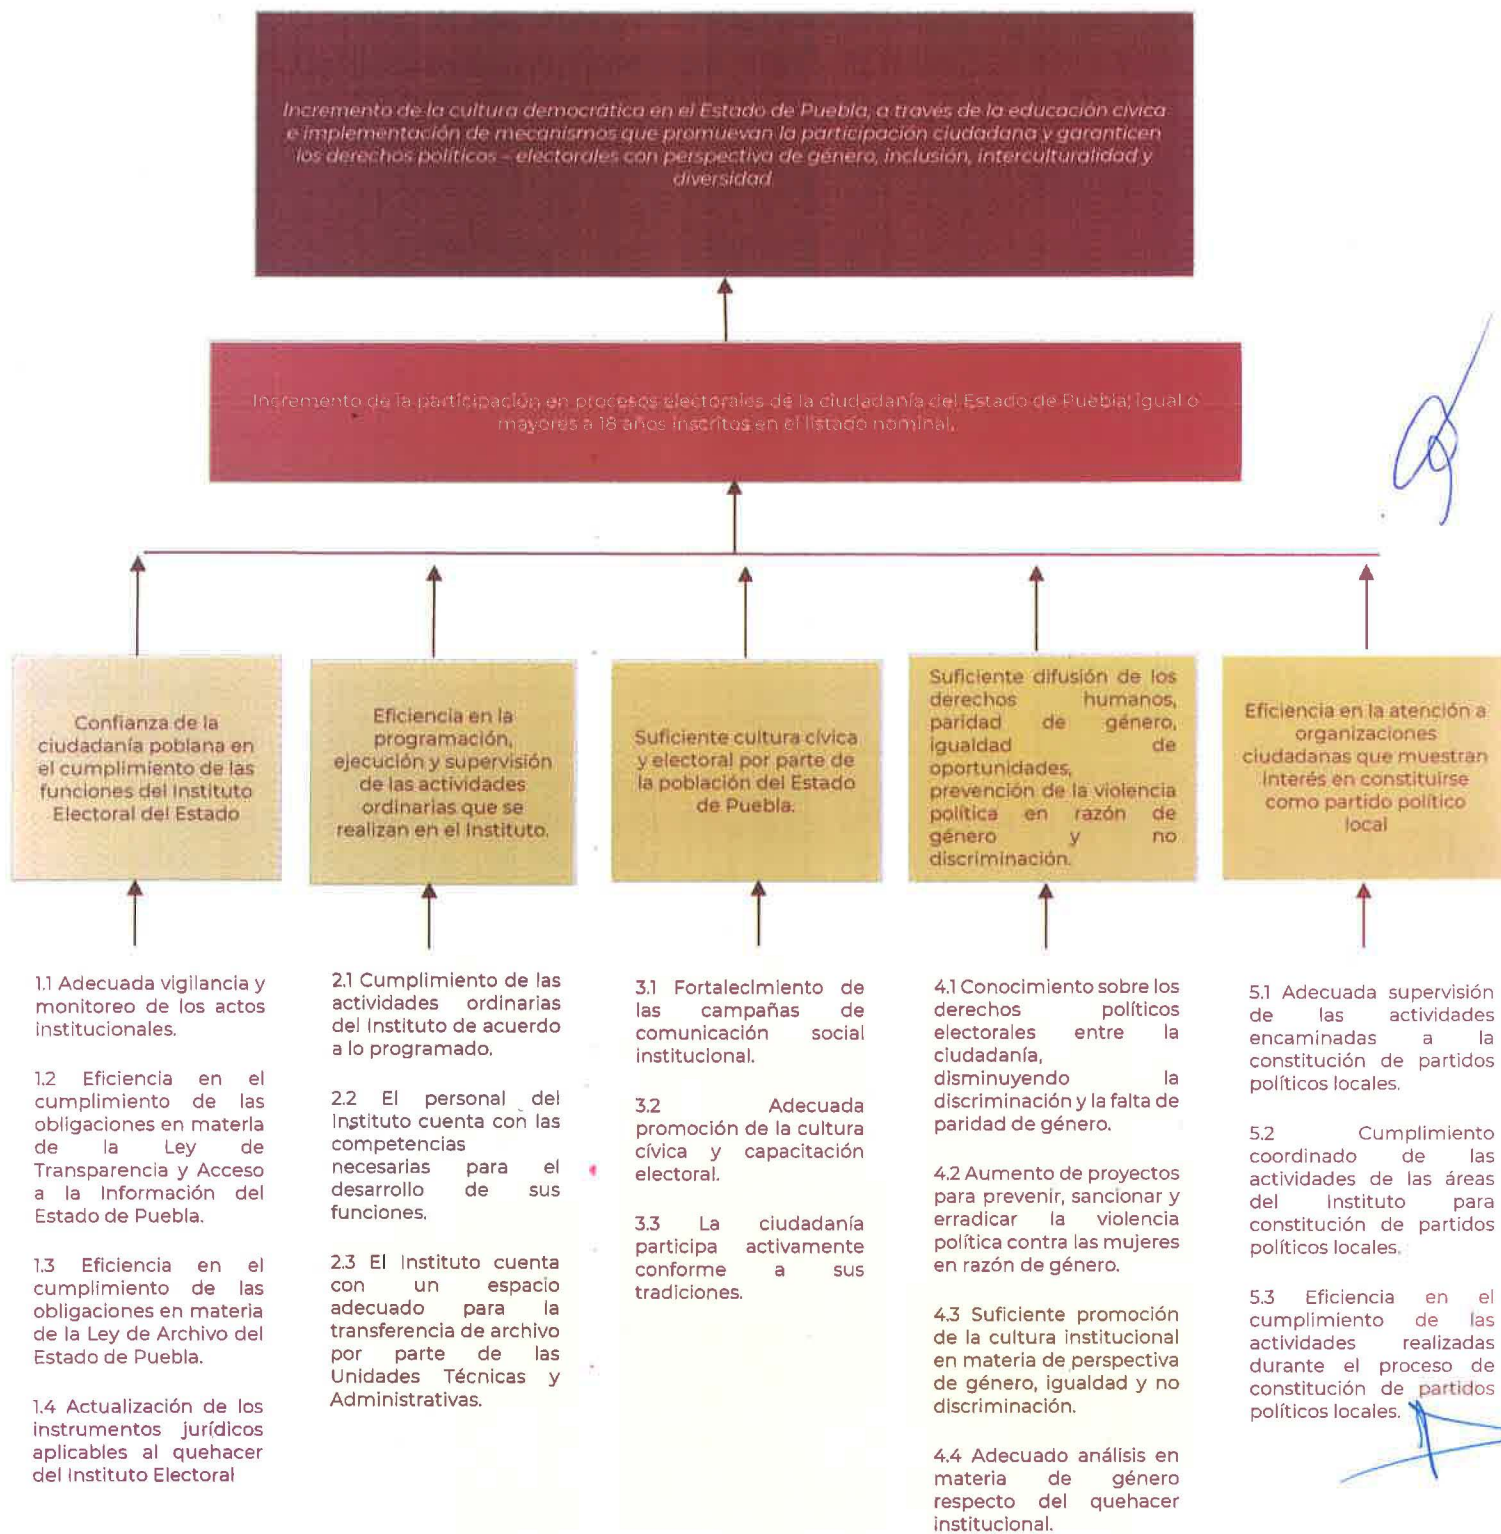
Incremento de la cultura democrática en el Estado de Puebla, a través de la educación cívica e implementación de mecanismos que promuevan la participación ciudadana y garanticen los derechos políticos - electorales con perspectiva de género, inclusión, interculturalidad y diversidad.

Incremento de la participación en procesos electorales de la ciudadanía del Estado de Puebla, igual o mayores a 18 años inscritos en el listado nominal.

Confianza de la ciudadanía poblana en el cumplimiento de las funciones del Instituto Electoral del Estado

Eficiencia en la programación, ejecución y supervisión de las actividades ordinarias que se realizan en el Instituto.

Suficiente cultura cívica y electoral por parte de la población del Estado de Puebla.

Suficiente difusión de los derechos humanos, paridad de género, igualdad de oportunidades, prevención de la violencia política en razón de género y no discriminación.

Eficiencia en la atención a organizaciones ciudadanas que muestran interés en constituirse como partido político local

1.1 Adecuada vigilancia y monitoreo de los actos institucionales.

1.2 Eficiencia en el cumplimiento de las obligaciones en materia de la Ley de Transparencia y Acceso a la Información del Estado de Puebla.

1.3 Eficiencia en el cumplimiento de las obligaciones en materia de la Ley de Archivo del Estado de Puebla.

1.4 Actualización de los instrumentos jurídicos aplicables al quehacer del Instituto Electoral

2.1 Cumplimiento de las actividades ordinarias del Instituto de acuerdo a lo programado.

2.2 El personal del Instituto cuenta con las competencias necesarias para el desarrollo de sus funciones.

2.3 El Instituto cuenta con un espacio adecuado para la transferencia de archivo por parte de las Unidades Técnicas y Administrativas.

3.1 Fortalecimiento de las campañas de comunicación social institucional.

3.2 Adecuada promoción de la cultura cívica y capacitación electoral.

3.3 La ciudadanía participa activamente conforme a sus tradiciones.

4.1 Conocimiento sobre los derechos políticos electorales entre la ciudadanía, disminuyendo la discriminación y la falta de paridad de género.

4.2 Aumento de proyectos para prevenir, sancionar y erradicar la violencia política contra las mujeres en razón de género.

4.3 Suficiente promoción de la cultura institucional en materia de perspectiva de género, igualdad y no discriminación.

4.4 Adecuado análisis en materia de género respecto del quehacer institucional.

5.1 Adecuada supervisión de las actividades encaminadas a la constitución de partidos políticos locales.

5.2 Cumplimiento coordinado de las actividades de las áreas del Instituto para constitución de partidos políticos locales.

5.3 Eficiencia en el cumplimiento de las actividades realizadas durante el proceso de constitución de partidos políticos locales.